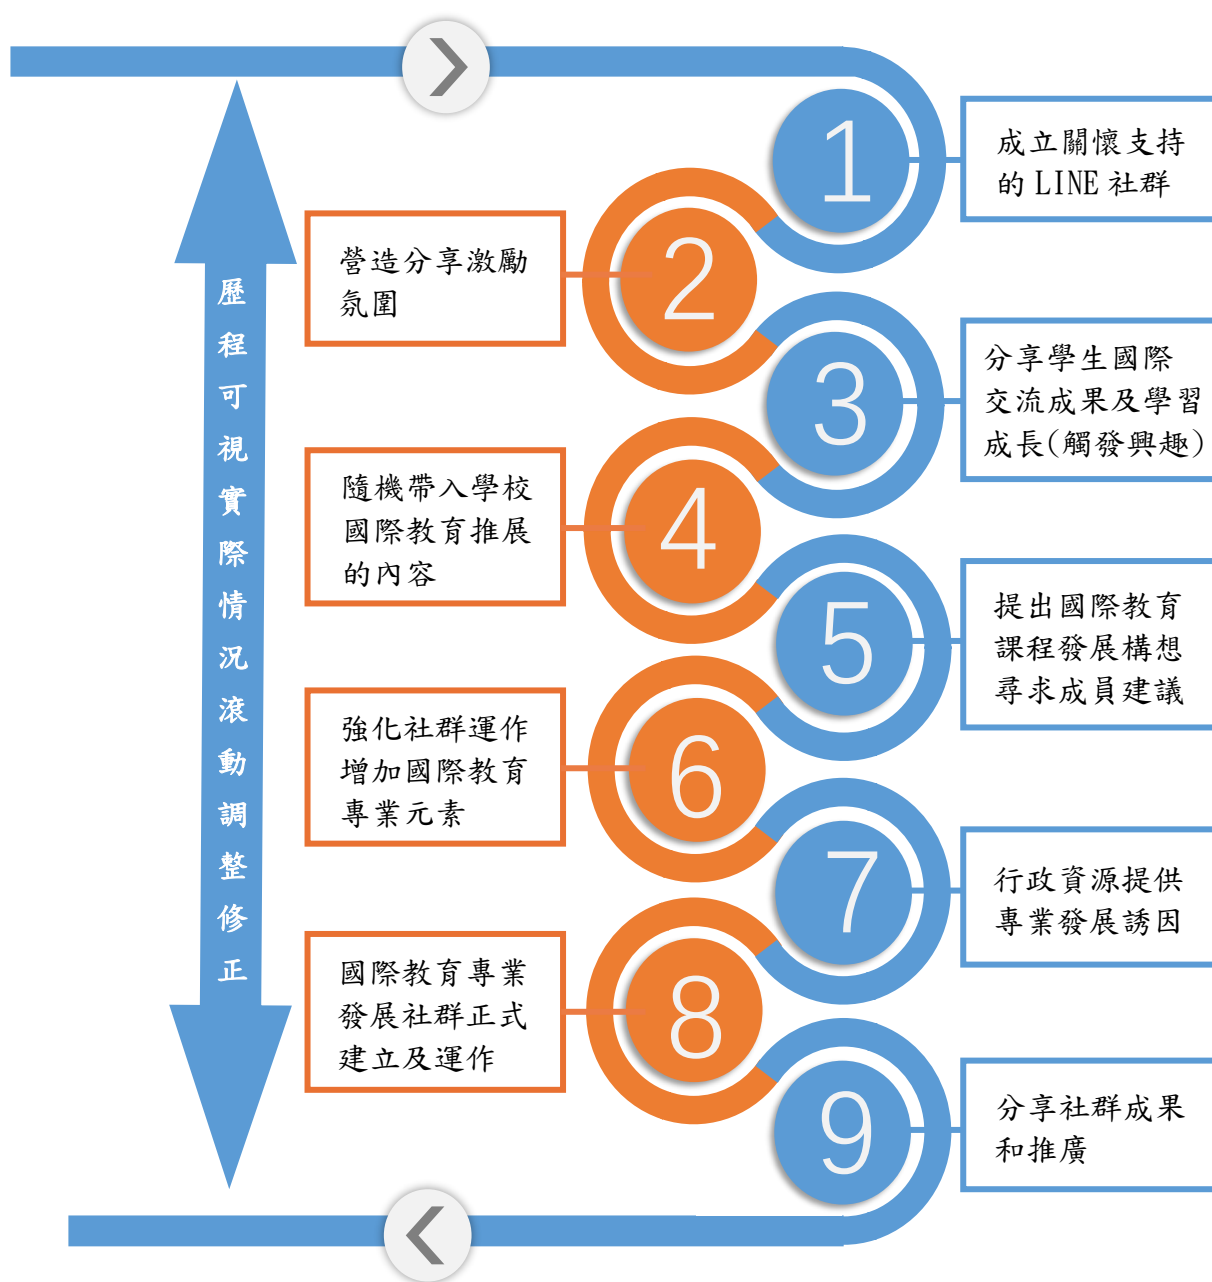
歷程可視實際情況滾動調整修正

1
成立關懷支持的 LINE 社群

2
營造分享激勵氛圍

3
分享學生國際交流成果及學習成長(觸發興趣)

4
隨機帶入學校國際教育推展的內容

5
提出國際教育課程發展構想尋求成員建議

6
強化社群運作增加國際教育專業元素

7
行政資源提供專業發展誘因

8
國際教育專業發展社群正式建立及運作

9
分享社群成果和推廣